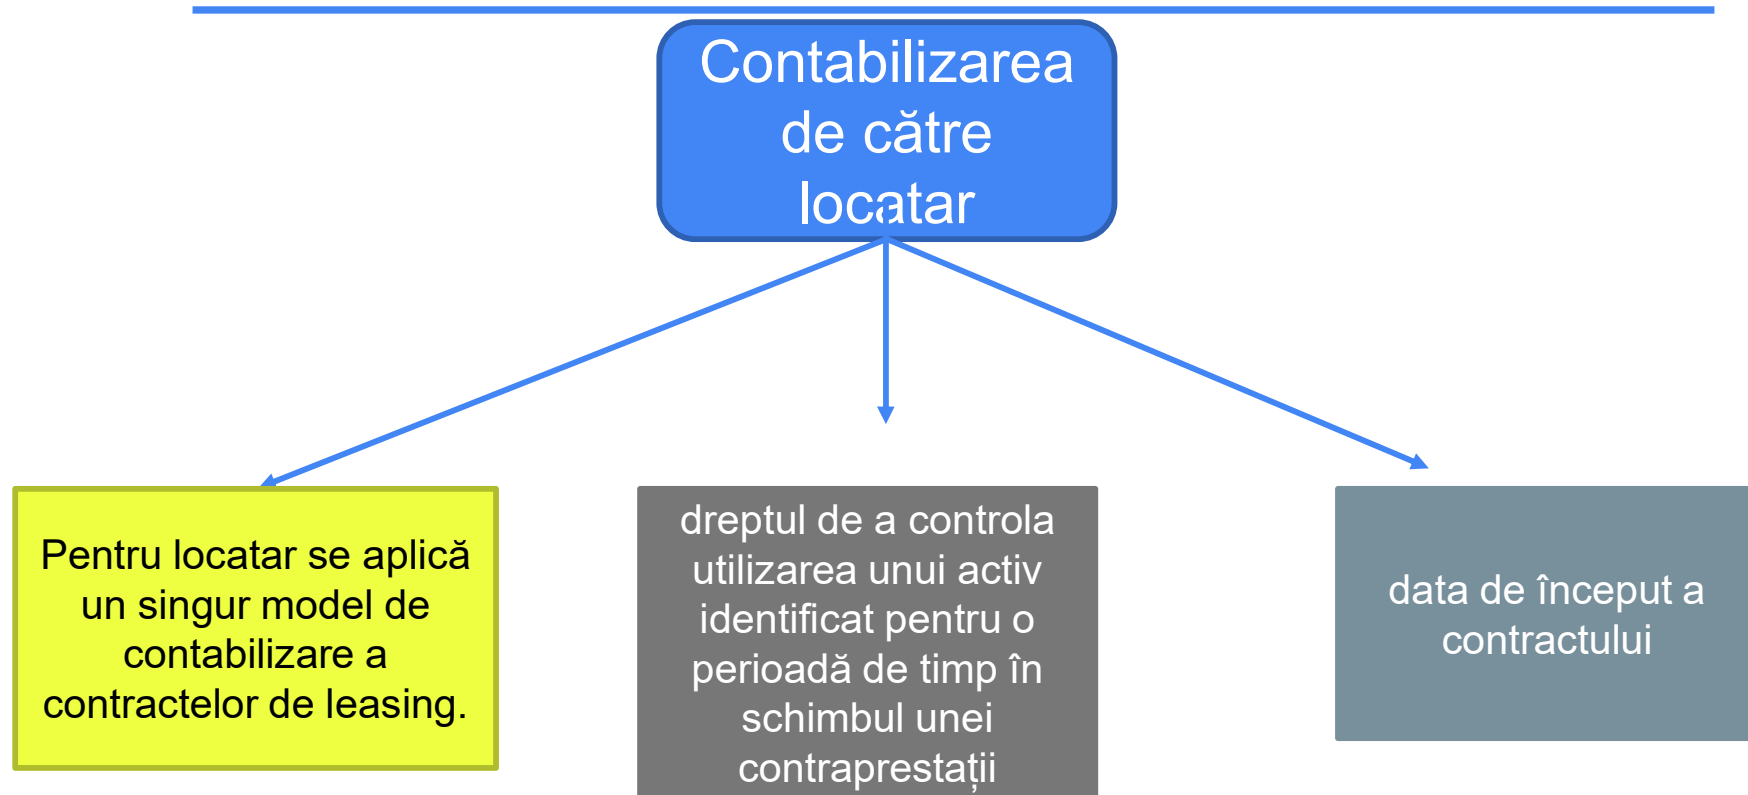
Contabilizarea de către locatar

Pentru locatar se aplică un singur model de contabilizare a contractelor de leasing.

dreptul de a controla utilizarea unui activ identificat pentru o perioadă de timp în schimbul unei contraprestații

data de început a contractului